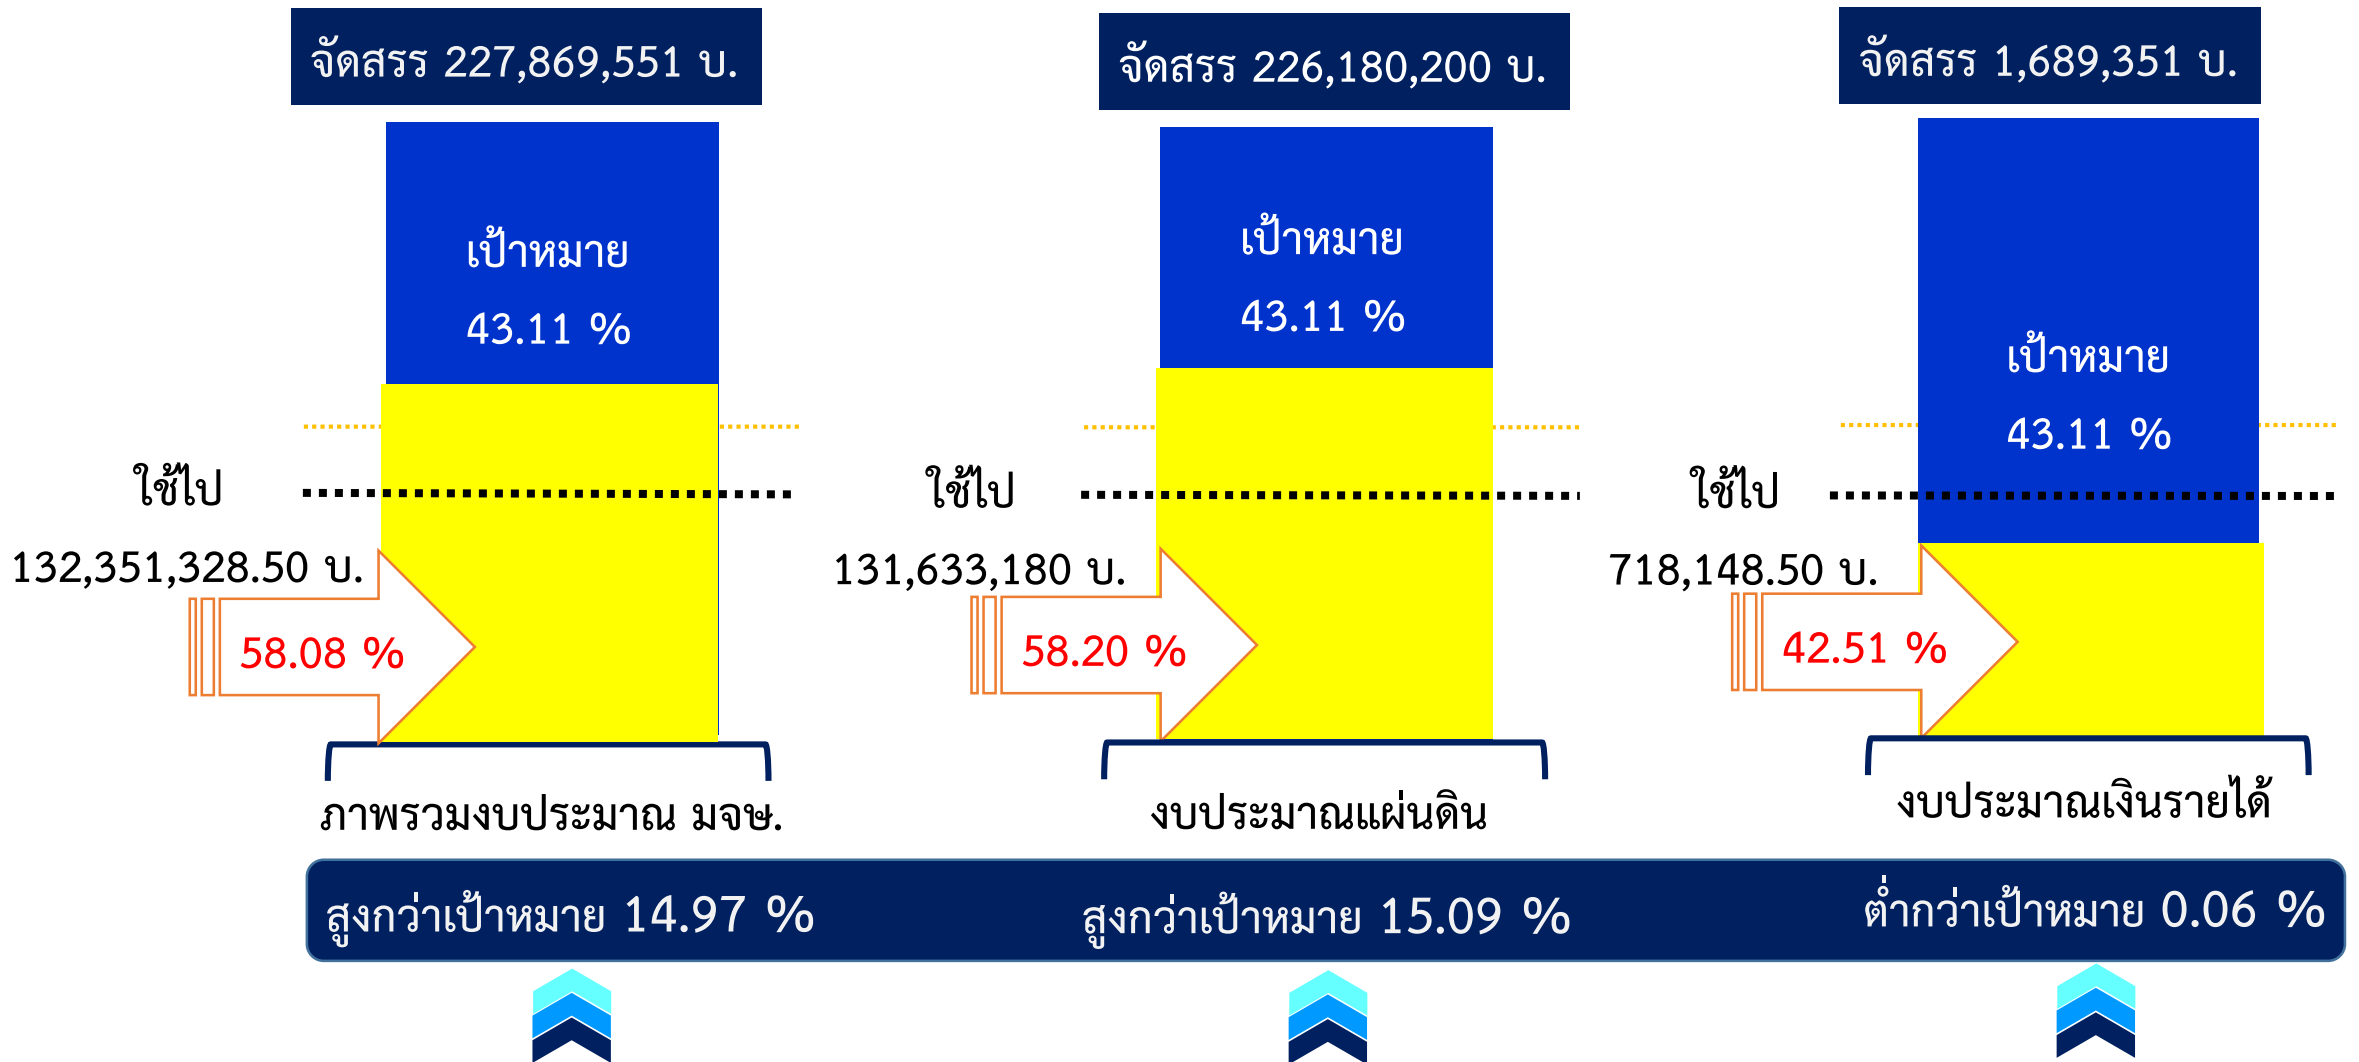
จัดสรร 227,869,551 บ.

เป้าหมาย

43.11 %

ใช้ไป

132,351,328.50 บ.

58.08 %

ภาพรวมงบประมาณ มจษ.

จัดสรร 226,180,200 บ.

เป้าหมาย

43.11 %

ใช้ไป

131,633,180 บ.

58.20 %

งบประมาณแผ่นดิน

จัดสรร 1,689,351 บ.

เป้าหมาย

43.11 %

ใช้ไป

718,148.50 บ.

42.51 %

งบประมาณเงินรายได้

สูงกว่าเป้าหมาย 14.97 %

สูงกว่าเป้าหมาย 15.09 %

ต่ำกว่าเป้าหมาย 0.06 %